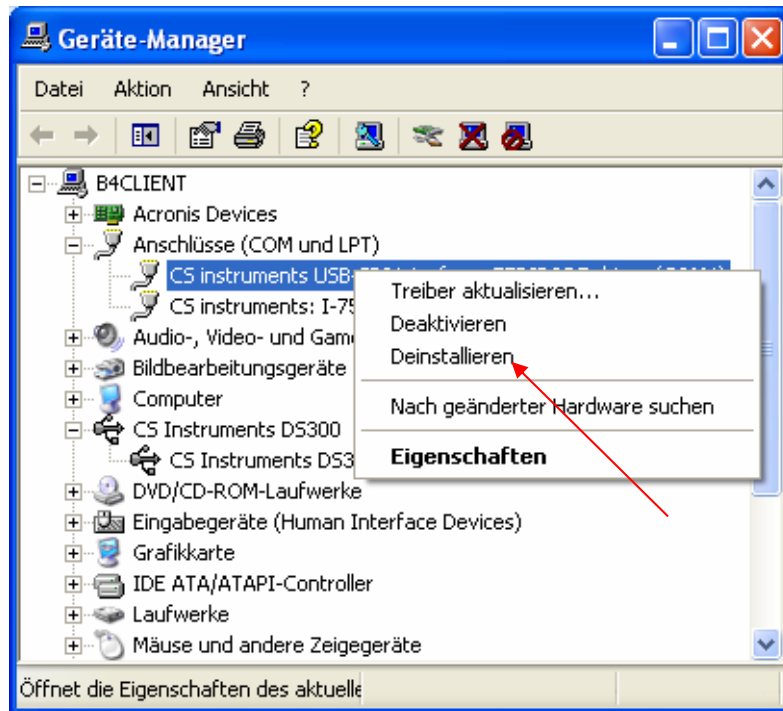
Geräte-Manager

Datei Aktion Ansicht ?

B4CLIENT
Acronis Devices
Anschlüsse (COM und LPT)
CS instruments USB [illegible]
CS instruments: I-75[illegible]
Audio-, Video- und Gam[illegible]
Bildbearbeitungsgeräte
Computer
CS Instruments DS300
CS Instruments DS3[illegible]
DVD/CD-ROM-Laufwerke
Eingabegeräte (Human Interface Devices)
Grafikkarte
IDE ATA/ATAPI-Controller
Laufwerke
Mäuse und andere Zeigegeräte

Treiber aktualisieren...
Deaktivieren
Deinstallieren
Nach geänderter Hardware suchen
Eigenschaften

Öffnet die Eigenschaften des aktuelle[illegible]